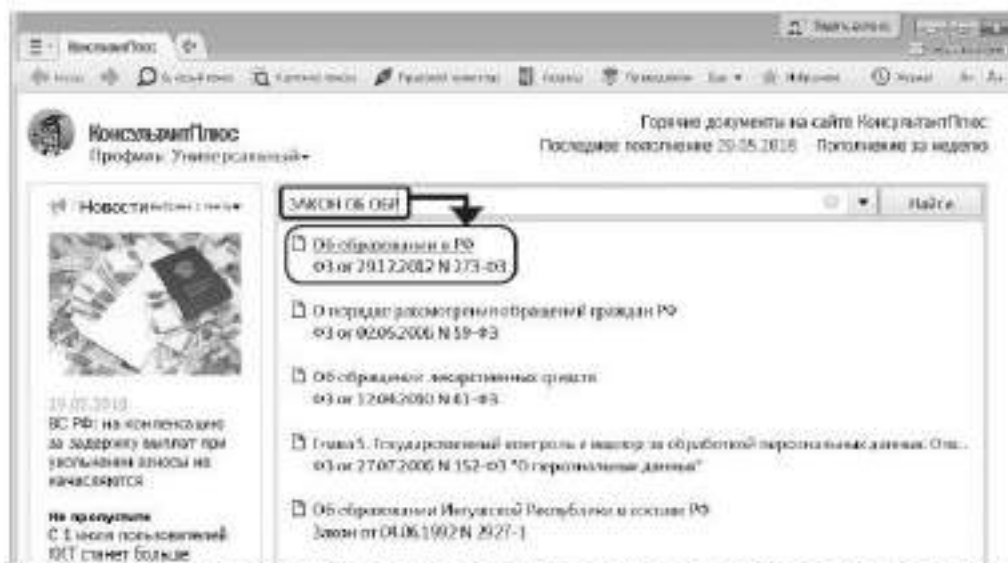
КонсультантПлюс

Быстрый поиск | Карточка поиска | Правовой навигатор | Кодексы | Путеводители | Обзоры | Избранное

КонсультантПлюс
Профиль: Универсальный

Горячие документы на сайте КонсультантПлюс
Последнее пополнение 29.05.2018 Пополнение за неделю

Новости

ЗАКОН ОБ ОБР

Найти

Об образовании в РФ
ФЗ от 29.12.2012 N 273-ФЗ

О порядке рассмотрения обращений граждан РФ
ФЗ от 02.05.2006 N 59-ФЗ

Об обращении лекарственных средств
ФЗ от 12.04.2010 N 61-ФЗ

Глава 5. Государственный контроль и надзор за обработкой персональных данных. Отв...
ФЗ от 27.07.2006 N 152-ФЗ "О персональных данных"

Об образовании Ингушской Республики в составе РФ
Закон от 04.06.1992 N 2927-1

29.05.2018
ВС РФ: на компенсацию за задержку выплат при увольнении взносы не начисляются

Не пропустите
С 1 июля пользователей ККТ станет больше